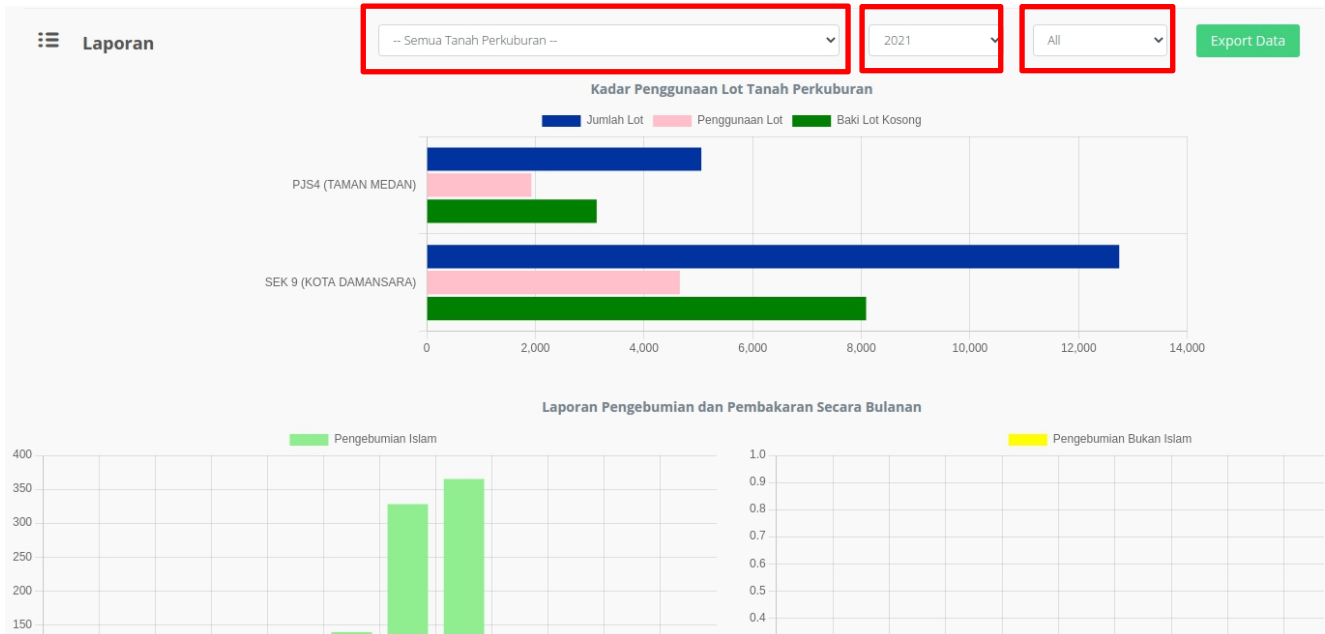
Laporan

-- Semua Tanah Perkuburan --

2021

All

Export Data

Kadar Penggunaan Lot Tanah Perkuburan

Jumlah Lot
Penggunaan Lot
Baki Lot Kosong

PJS4 (TAMAN MEDAN)

SEK 9 (KOTA DAMANSARA)

0
2,000
4,000
6,000
8,000
10,000
12,000
14,000

Laporan Pengebumian dan Pembakaran Secara Bulanan

Pengebumian Islam

400
350
300
250
200
150

Pengebumian Bukan Islam

1.0
0.9
0.8
0.7
0.6
0.5
0.4